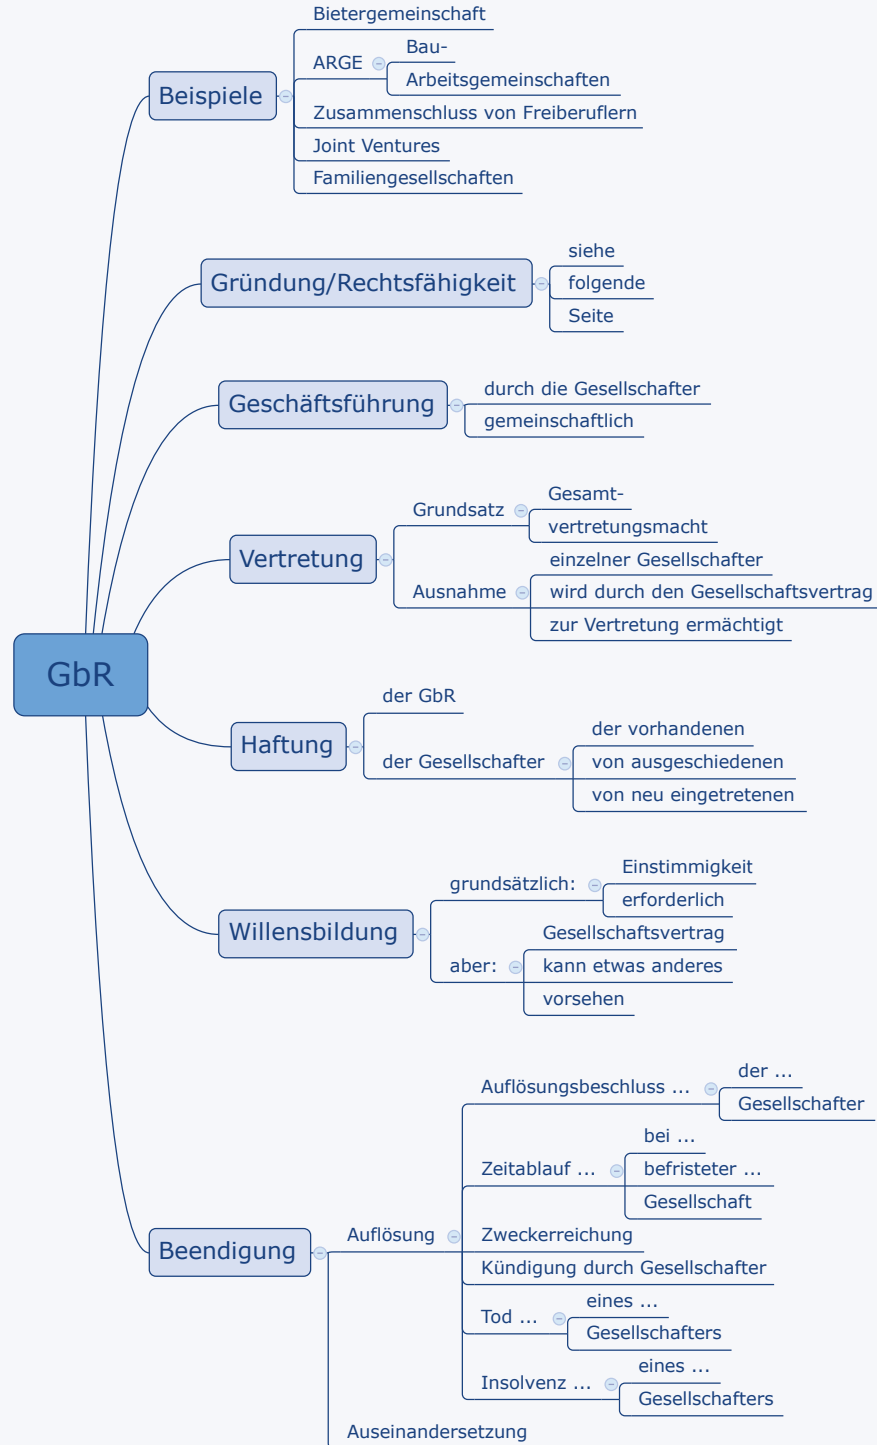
Beispiele
Bietergemeinschaft
ARGE
Bau-
Arbeitsgemeinschaften
Zusammenschluss von Freiberuflern
Joint Ventures
Familiengesellschaften

Gründung/Rechtsfähigkeit
siehe
folgende
Seite

Geschäftsführung
durch die Gesellschafter
gemeinschaftlich

Vertretung
Grundsatz
Gesamt-
vertretungsmacht
Ausnahme
einzelner Gesellschafter
wird durch den Gesellschaftsvertrag
zur Vertretung ermächtigt

GbR

Haftung
der GbR
der Gesellschafter
der vorhandenen
von ausgeschiedenen
von neu eingetretenen

Willensbildung
grundsätzlich:
Einstimmigkeit
erforderlich
aber:
Gesellschaftsvertrag
kann etwas anderes
vorsehen

Beendigung
Auflösung
Auflösungsbeschluss ...
der ...
Gesellschafter
Zeitablauf ...
bei ...
befristeter ...
Gesellschaft
Zweckerreichung
Kündigung durch Gesellschafter
Tod ...
eines ...
Gesellschafters
Insolvenz ...
eines ...
Gesellschafters
Auseinandersetzung